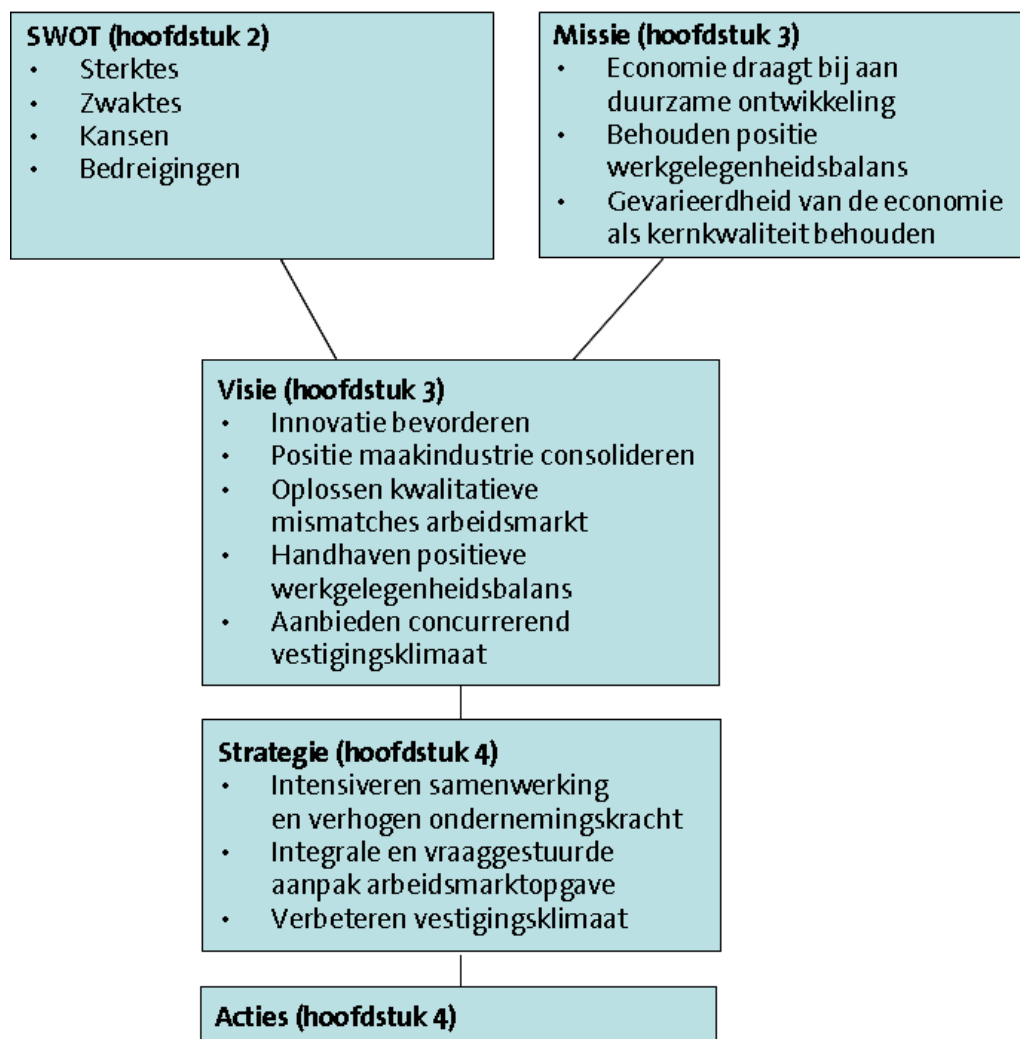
**SWOT (hoofdstuk 2)**
- Sterktes
- Zwaktes
- Kansen
- Bedreigingen

**Missie (hoofdstuk 3)**
- Economie draagt bij aan duurzame ontwikkeling
- Behouden positie werkgelegenheidsbalans
- Gevarieerdheid van de economie als kernkwaliteit behouden

**Visie (hoofdstuk 3)**
- Innovatie bevorderen
- Positie maakindustrie consolideren
- Oplossen kwalitatieve mismatches arbeidsmarkt
- Handhaven positieve werkgelegenheidsbalans
- Aanbieden concurrerend vestigingsklimaat

**Strategie (hoofdstuk 4)**
- Intensiveren samenwerking en verhogen ondernemingskracht
- Integrale en vraaggestuurde aanpak arbeidsmarktopgave
- Verbeteren vestigingsklimaat

**Acties (hoofdstuk 4)**